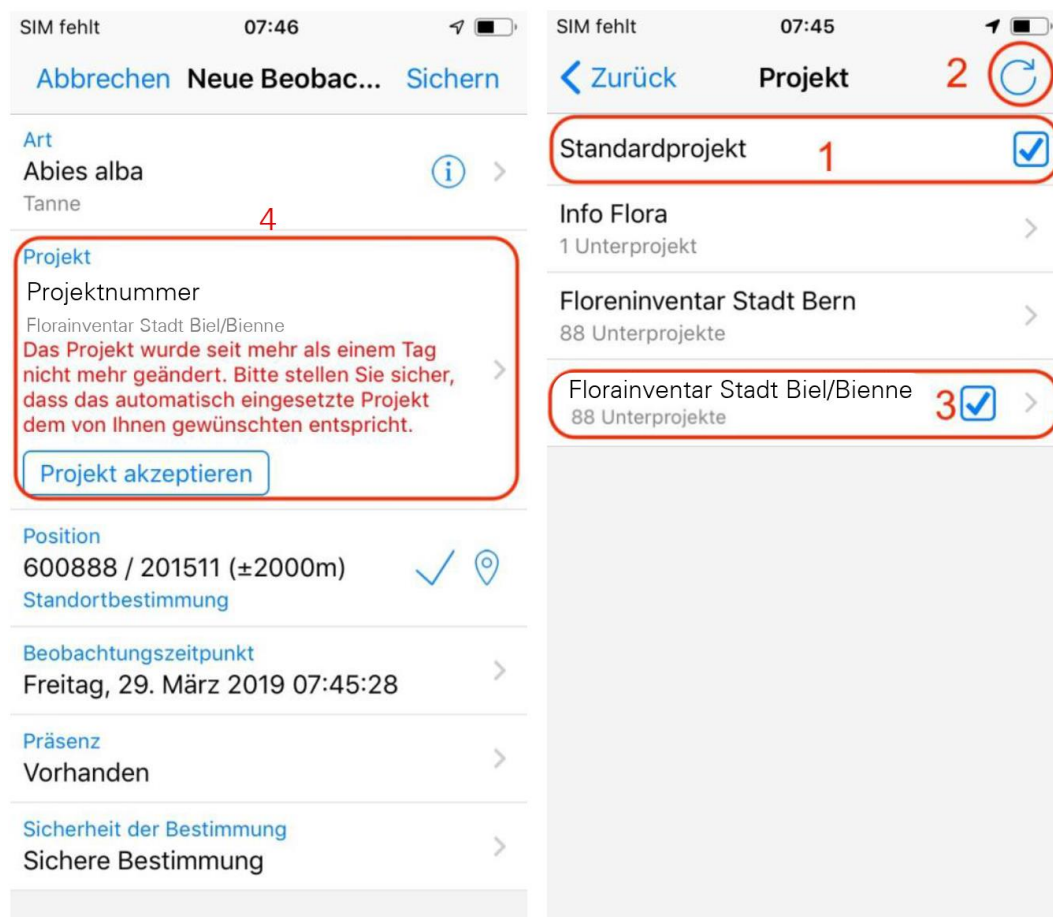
SIM fehlt 07:46

Abbrechen Neue Beobac... Sichern

Art
Abies alba
Tanne

4

Projekt
Projektnummer
Florainventar Stadt Biel/Bienne
Das Projekt wurde seit mehr als einem Tag nicht mehr geändert. Bitte stellen Sie sicher, dass das automatisch eingesetzte Projekt dem von Ihnen gewünschten entspricht.
Projekt akzeptieren

Position
600888 / 201511 (±2000m)
Standortbestimmung

Beobachtungszeitpunkt
Freitag, 29. März 2019 07:45:28

Präsenz
Vorhanden

Sicherheit der Bestimmung
Sichere Bestimmung

SIM fehlt 07:45

Zurück Projekt 2

Standardprojekt 1

Info Flora
1 Unterprojekt

Floreninventar Stadt Bern
88 Unterprojekte

Florainventar Stadt Biel/Bienne 3
88 Unterprojekte